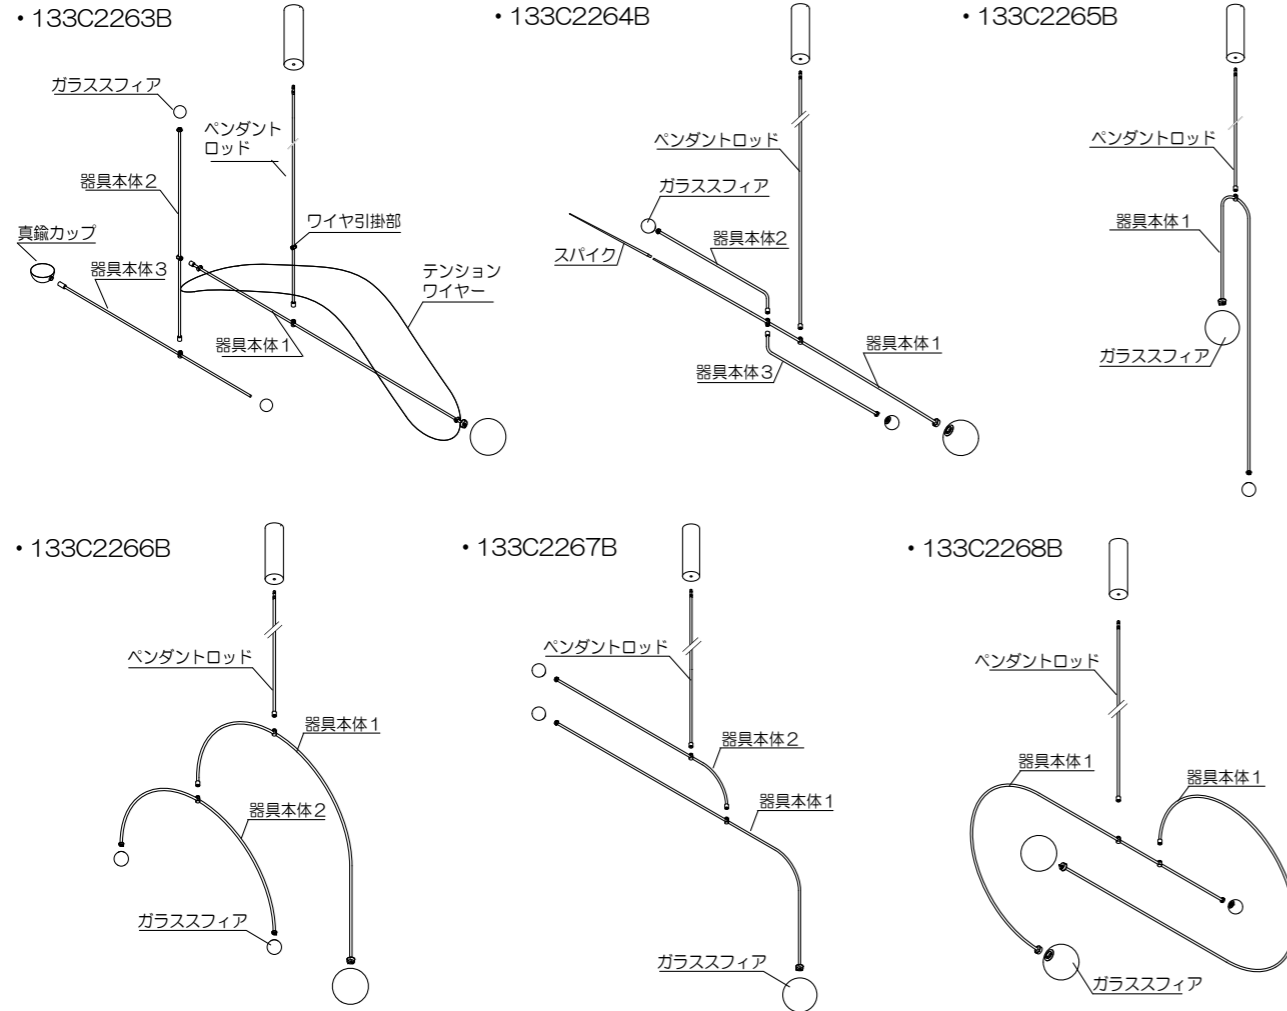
• 133C2263B

ガラススフィア
ペンダント
ロッド
器具本体2
ワイヤ引掛部
真鍮カップ
器具本体3
テンション
ワイヤー
器具本体1

• 133C2264B

ペンダントロッド
ガラススフィア
器具本体2
スパイク
器具本体1
器具本体3

• 133C2265B

ペンダントロッド
器具本体1
ガラススフィア

• 133C2266B

ペンダントロッド
器具本体1
器具本体2
ガラススフィア

• 133C2267B

ペンダントロッド
器具本体2
器具本体1
ガラススフィア

• 133C2268B

ペンダントロッド
器具本体1
器具本体1
ガラススフィア